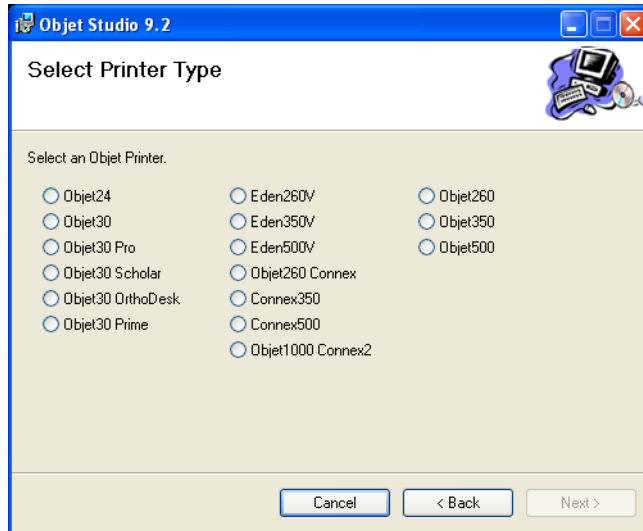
Objet Studio 9.2

Select Printer Type

Select an Objet Printer.

Objet24
Objet30
Objet30 Pro
Objet30 Scholar
Objet30 OrthoDesk
Objet30 Prime

Eden260V
Eden350V
Eden500V
Objet260 Connex
Connex350
Connex500
Objet1000 Connex2

Objet260
Objet350
Objet500

Cancel
< Back
Next >